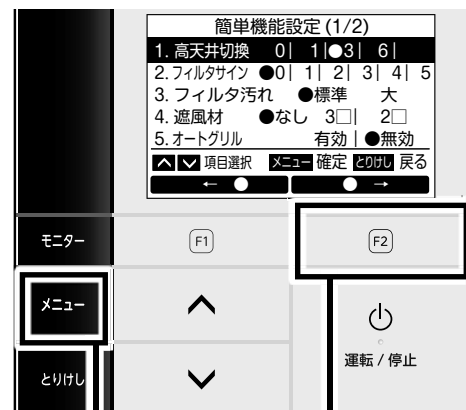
簡単機能設定 (1/2)

1. 高天井切換　0|　1|●3|　6|

2. フィルタサイン　●0|　1|　2|　3|　4|　5

3. フィルタ汚れ　●標準　大

4. 遮風材　●なし　3□|　2□

5. オートグリル　有効 | ●無効

∧ ∨ 項目選択　メニュー 確定　とりけし 戻る

← ●　● →

モニター

F1

F2

メニュー

運転 / 停止

とりけし